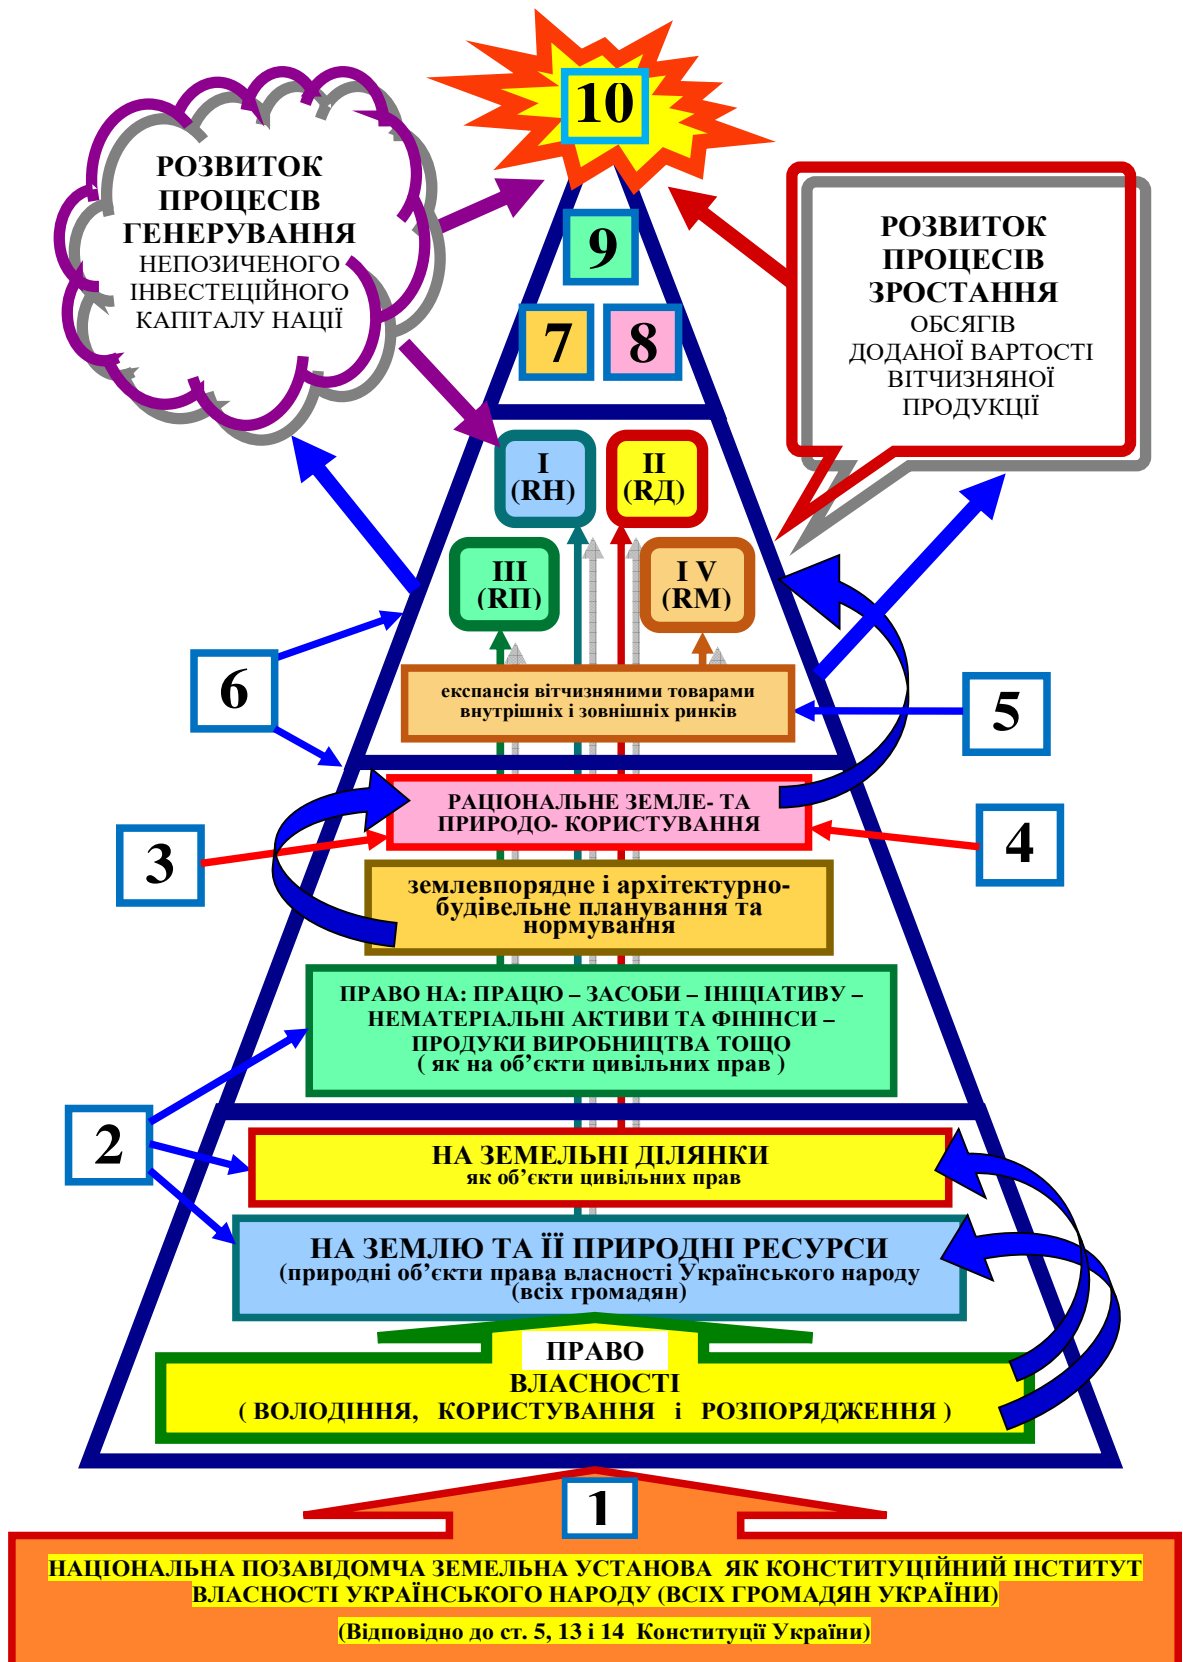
10

РОЗВИТОК ПРОЦЕСІВ ГЕНЕРУВАННЯ НЕПОЗИЧЕНОГО ІНВЕСТЕЦІЙНОГО КАПІТАЛУ НАЦІЇ

9

7

8

РОЗВИТОК ПРОЦЕСІВ ЗРОСТАННЯ ОБСЯГІВ ДОДАНОЇ ВАРТОСТІ ВІТЧИЗНЯНОЇ ПРОДУКЦІЇ

I (RН)

II (RД)

III (RП)

I V (RМ)

6

експансія вітчизняними товарами внутрішніх і зовнішніх ринків

5

РАЦІОНАЛЬНЕ ЗЕМЛЕ- ТА ПРИРОДО- КОРИСТУВАННЯ

3

4

землевпорядне і архітектурно-будівельне планування та нормування

ПРАВО НА: ПРАЦЮ – ЗАСОБИ – ІНІЦІАТИВУ – НЕМАТЕРІАЛЬНІ АКТИВИ ТА ФІНІНСИ – ПРОДУКИ ВИРОБНИЦТВА ТОЩО ( як на об’єкти цивільних прав )

2

НА ЗЕМЕЛЬНІ ДІЛЯНКИ як об’єкти цивільних прав

НА ЗЕМЛЮ ТА ЇЇ ПРИРОДНІ РЕСУРСИ (природні об’єкти права власності Українського народу (всіх громадян)

ПРАВО ВЛАСНОСТІ ( ВОЛОДІННЯ, КОРИСТУВАННЯ і РОЗПОРЯДЖЕННЯ )

1

НАЦІОНАЛЬНА ПОЗАВІДОМЧА ЗЕМЕЛЬНА УСТАНОВА ЯК КОНСТИТУЦІЙНИЙ ІНСТИТУТ ВЛАСНОСТІ УКРАЇНСЬКОГО НАРОДУ (ВСІХ ГРОМАДЯН УКРАЇНИ)

(Відповідно до ст. 5, 13 і 14 Конституції України)